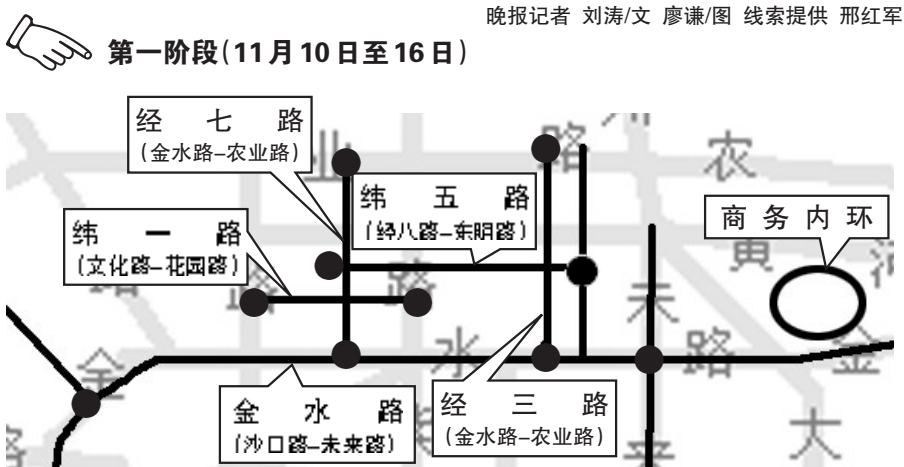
晚报记者 刘涛/文 廖谦/图 线索提供 邢红军

第一阶段（11月10日至16日）

经 七 路
（金水路–农业路）

纬 五 路
（经八路–东明路）

纬 一 路
（文化路–花园路）

商 务 内 环

金 水 路
（沙口路–未来路）

经 三 路
（金水路–农业路）

农

未

路

水

路

金

大